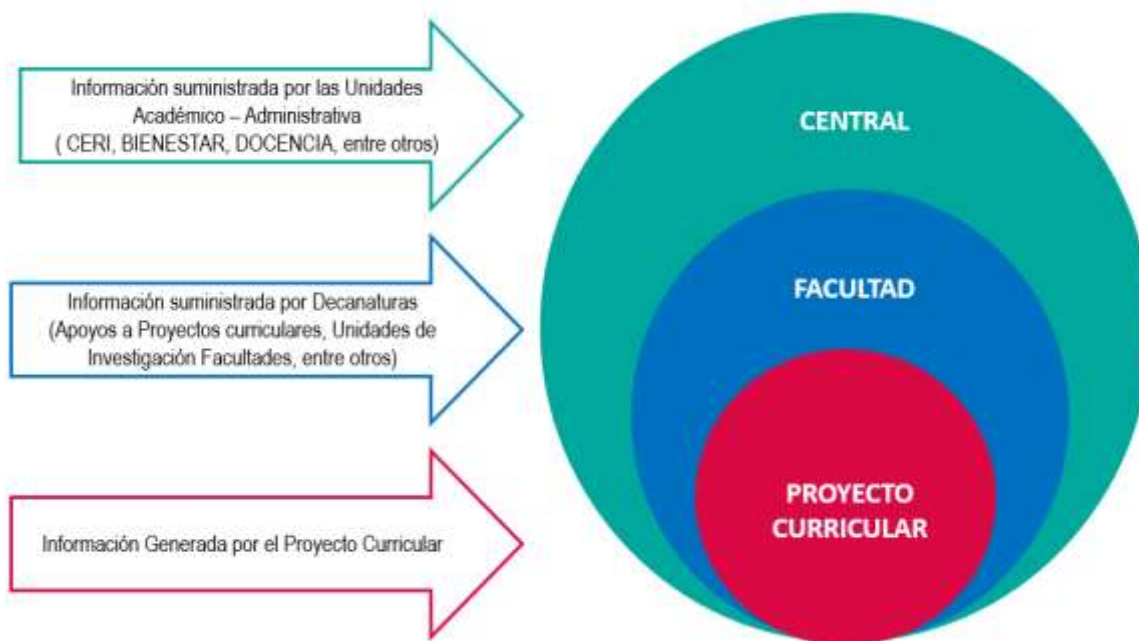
Información suministrada por las Unidades Académico – Administrativa ( CERI, BIENESTAR, DOCENCIA, entre otros)

Información suministrada por Decanaturas (Apoyos a Proyectos curriculares, Unidades de Investigación Facultades, entre otros)

Información Generada por el Proyecto Curricular

CENTRAL

FACULTAD

PROYECTO CURRICULAR